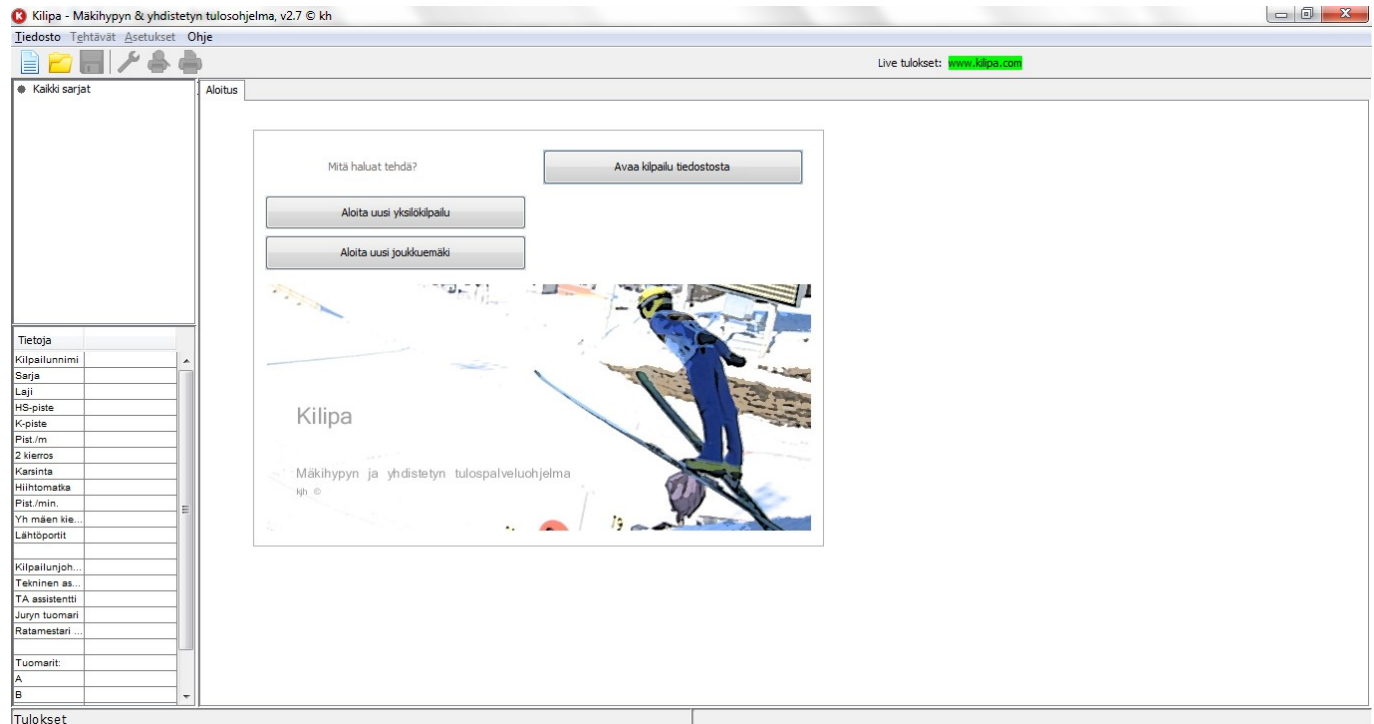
Kilipa - Mäkihypyn & yhdistetyn tulosohjelma, v2.7 © kh

Tiedosto Tehtävät Asetukset Ohje

Live tulokset: www.kilipa.com

Kaikki sarjat

Aloitus

Mitä haluat tehdä?

Avaa kilpailu tiedostosta

Aloita uusi yksilökilpailu

Aloita uusi joukkuemäki

Kilipa

Mäkihypyn ja yhdistetyn tulospalveluohjelma

kjh ©

| Tietoja | |
|---|---|
| Kilpailunnimi | |
| Sarja | |
| Laji | |
| HS-piste | |
| K-piste | |
| Pist./m | |
| 2 kierros | |
| Karsinta | |
| Hiihtomatka | |
| Pist./min. | |
| Yh mäen kie... | |
| Lähtöportit | |
| | |
| Kilpailunjoh... | |
| Tekninen as... | |
| TA assistentti | |
| Juryn tuomari | |
| Ratamestari ... | |
| | |
| Tuomarit: | |
| A | |
| B | |

Tulokset